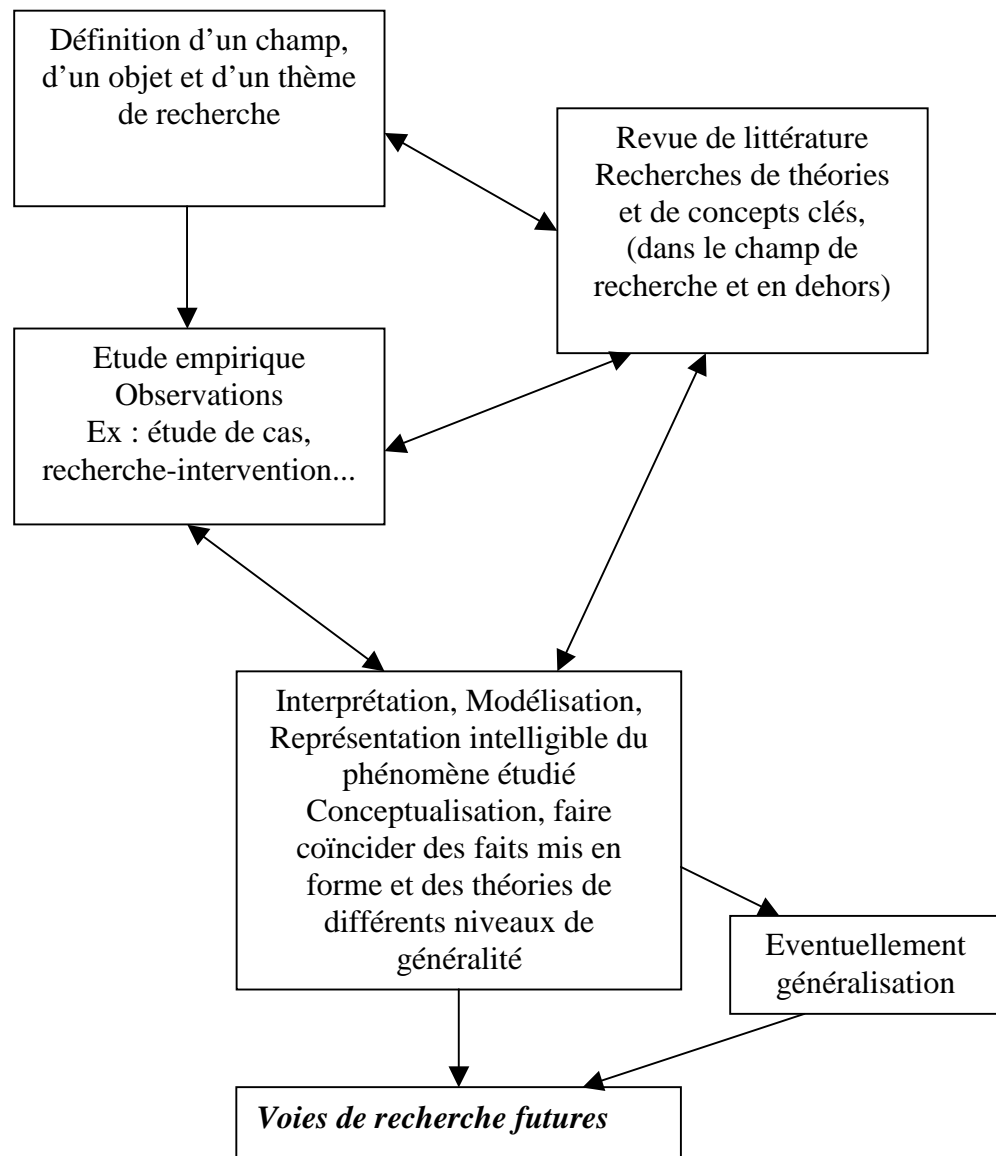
Définition d'un champ, d'un objet et d'un thème de recherche

Revue de littérature
Recherches de théories et de concepts clés, (dans le champ de recherche et en dehors)

Etude empirique
Observations
Ex : étude de cas, recherche-intervention...

Interprétation, Modélisation, Représentation intelligible du phénomène étudié
Conceptualisation, faire coïncider des faits mis en forme et des théories de différents niveaux de généralité

Eventuellement généralisation

*Voies de recherche futures*